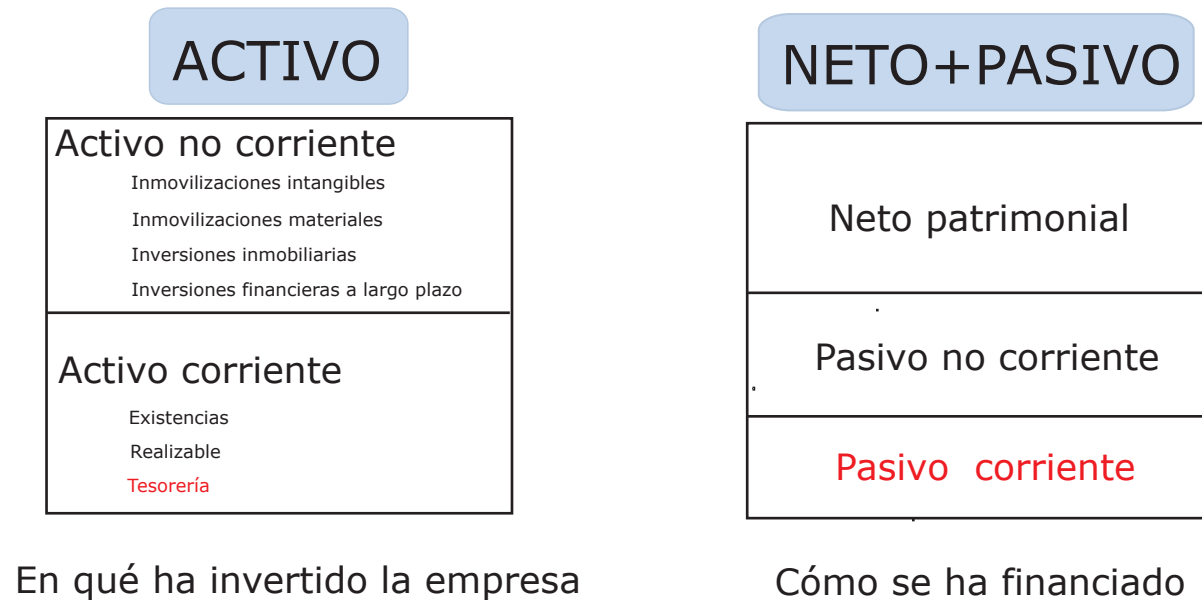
ACTIVO

Activo no corriente
Inmovilizaciones intangibles
Inmovilizaciones materiales
Inversiones inmobiliarias
Inversiones financieras a largo plazo

Activo corriente
Existencias
Realizable
Tesorería

En qué ha invertido la empresa

NETO+PASIVO

Neto patrimonial

Pasivo no corriente

Pasivo corriente

Cómo se ha financiado